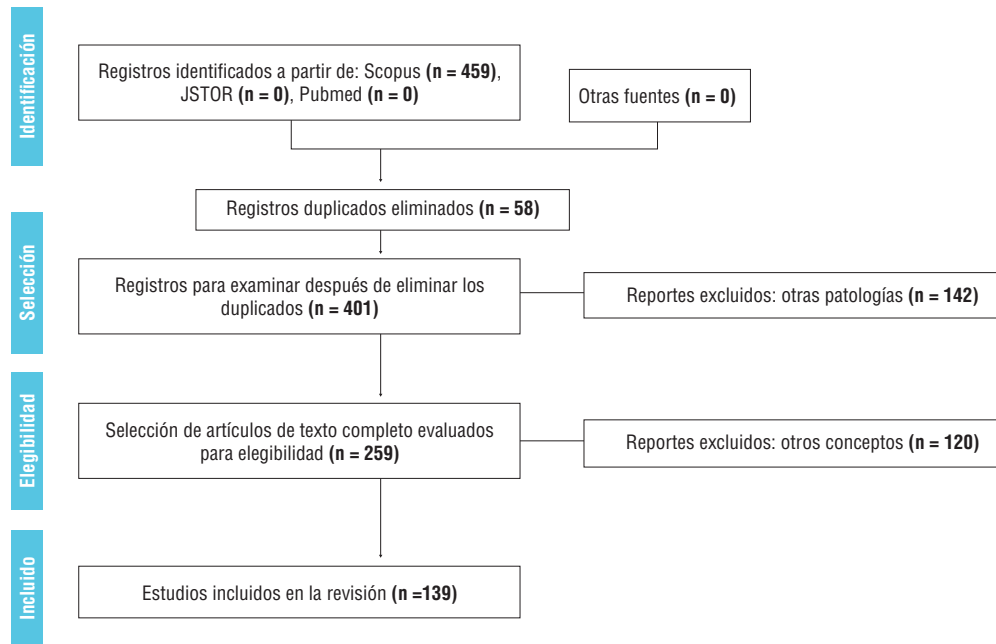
Identificación

Registros identificados a partir de: Scopus **(n = 459)**, JSTOR **(n = 0)**, Pubmed **(n = 0)**

Otras fuentes **(n = 0)**

Registros duplicados eliminados **(n = 58)**

Selección

Registros para examinar después de eliminar los duplicados **(n = 401)**

Reportes excluidos: otras patologías **(n = 142)**

Elegibilidad

Selección de artículos de texto completo evaluados para elegibilidad **(n = 259)**

Reportes excluidos: otros conceptos **(n = 120)**

Incluido

Estudios incluidos en la revisión **(n =139)**